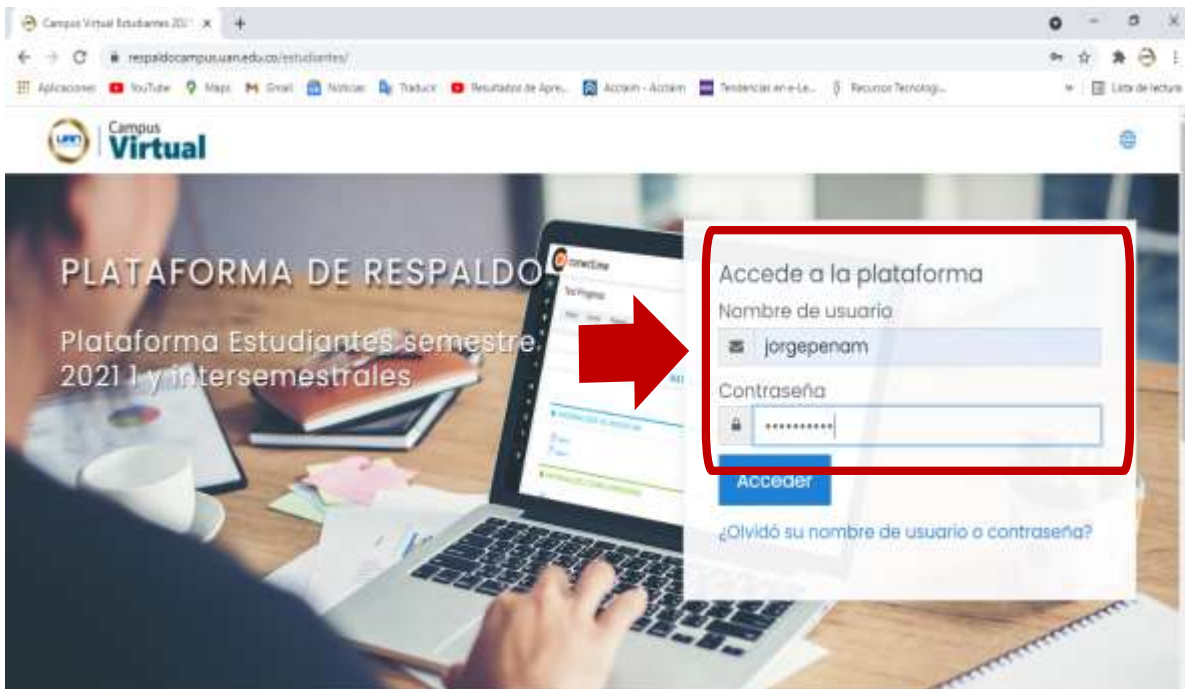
Campus Virtual Estudiantes 2021 ×
respaldocampus.uan.edu.co/estudiantes/
Aplicaciones YouTube Maps Gmail Noticias Traducir Resultados de Apre... Acclaim - Acclaim Tendencias en e-Le... Recursos Tecnologi... Lista de lectura

UAN Campus Virtual

PLATAFORMA DE RESPALDO

Plataforma Estudiantes semestre 2021 1 y intersemestrales

Accede a la plataforma
Nombre de usuario
jorgepenam
Contraseña
•••••••••••
Acceder
¿Olvidó su nombre de usuario o contraseña?